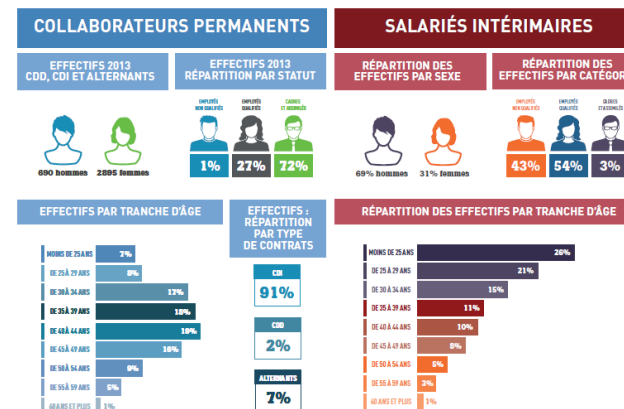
COLLABORATEURS PERMANENTS

EFFECTIFS 2013
CDD, CDI ET ALTERNANTS

690 hommes

2895 femmes

EFFECTIFS 2013
RÉPARTITION PAR STATUT

EMPLOYÉS NON QUALIFIÉS

EMPLOYÉS QUALIFIÉS

CADRES ET ASSIMILÉS

1%

27%

72%

EFFECTIFS PAR TRANCHE D'ÂGE

| | |
|---|---|
| MOINS DE 25 ANS | 7% |
| DE 25 À 29 ANS | 8% |
| DE 30 À 34 ANS | 17% |
| DE 35 À 39 ANS | 18% |
| DE 40 À 44 ANS | 19% |
| DE 45 À 49 ANS | 16% |
| DE 50 À 54 ANS | 9% |
| DE 55 À 59 ANS | 5% |
| 60 ANS ET PLUS | 1% |

EFFECTIFS : RÉPARTITION PAR TYPE DE CONTRATS

CDI
91%

CDD
2%

ALTERNANTS
7%

SALARIÉS INTÉRIMAIRES

RÉPARTITION DES EFFECTIFS PAR SEXE

69% hommes

31% femmes

RÉPARTITION DES EFFECTIFS PAR CATÉGOR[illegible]

EMPLOYÉS NON QUALIFIÉS

EMPLOYÉS QUALIFIÉS

CADRES ET ASSIMILÉS

43%

54%

3%

RÉPARTITION DES EFFECTIFS PAR TRANCHE D'ÂGE

| | |
|---|---|
| MOINS DE 25 ANS | 26% |
| DE 25 À 29 ANS | 21% |
| DE 30 À 34 ANS | 15% |
| DE 35 À 39 ANS | 11% |
| DE 40 À 44 ANS | 10% |
| DE 45 À 49 ANS | 8% |
| DE 50 À 54 ANS | 5% |
| DE 55 À 59 ANS | 3% |
| 60 ANS ET PLUS | 1% |